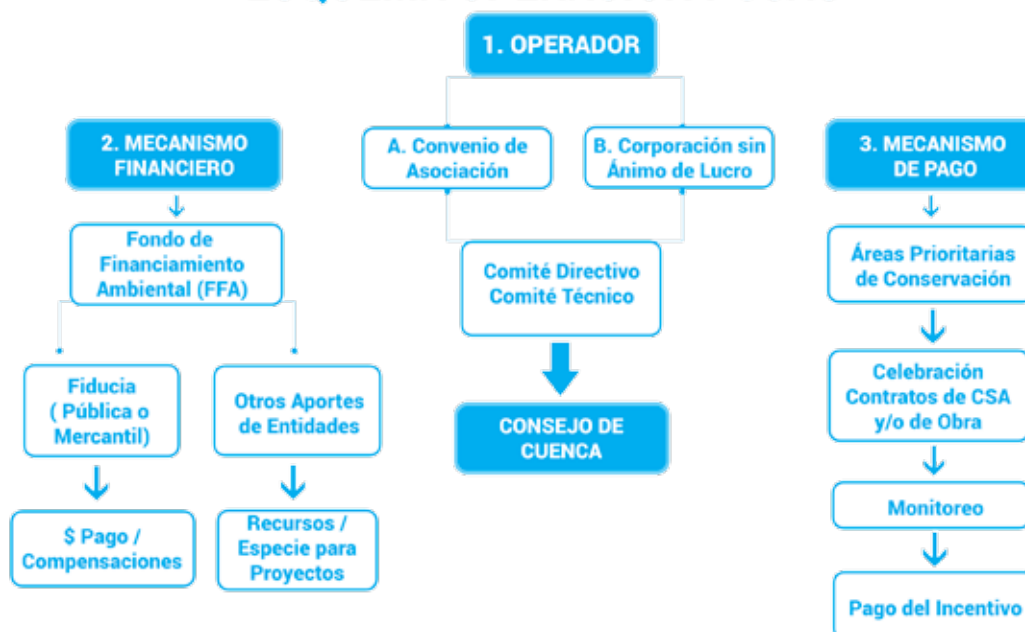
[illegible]

1. OPERADOR

2. MECANISMO FINANCIERO

Fondo de Financiamiento Ambiental (FFA)

Fiducia ( Pública o Mercantil)

$ Pago / Compensaciones

Otros Aportes de Entidades

Recursos / Especie para Proyectos

A. Convenio de Asociación

B. Corporación sin Ánimo de Lucro

Comité Directivo
Comité Técnico

CONSEJO DE CUENCA

3. MECANISMO DE PAGO

Áreas Prioritarias de Conservación

Celebración Contratos de CSA y/o de Obra

Monitoreo

Pago del Incentivo